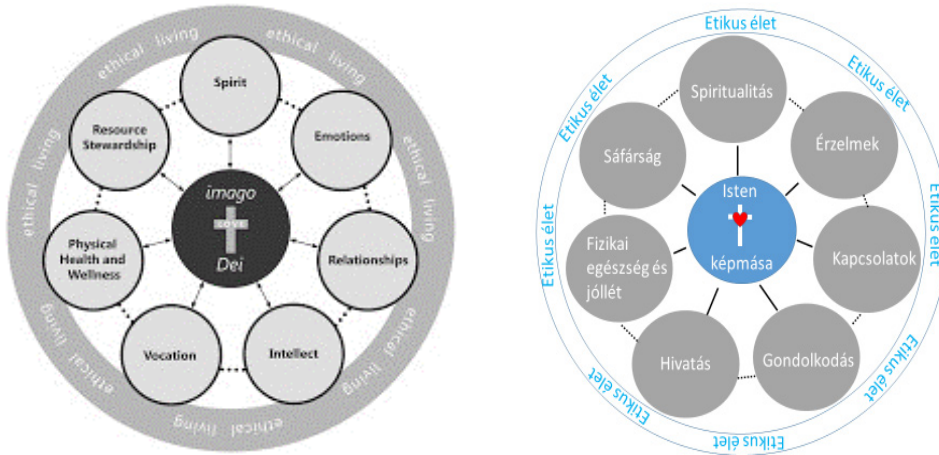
ethical living ethical living ethical living ethical living ethical living ethical living

Spirit

Emotions

Relationships

Intellect

Vocation

Physical Health and Wellness

Resource Stewardship

imago
LOVE
Dei

Etikus élet Etikus élet Etikus élet Etikus élet Etikus élet Etikus élet Etikus élet

Spiritualitás

Érzelmek

Kapcsolatok

Gondolkodás

Hivatás

Fizikai egészség és jóllét

Sáfárság

Isten képmása